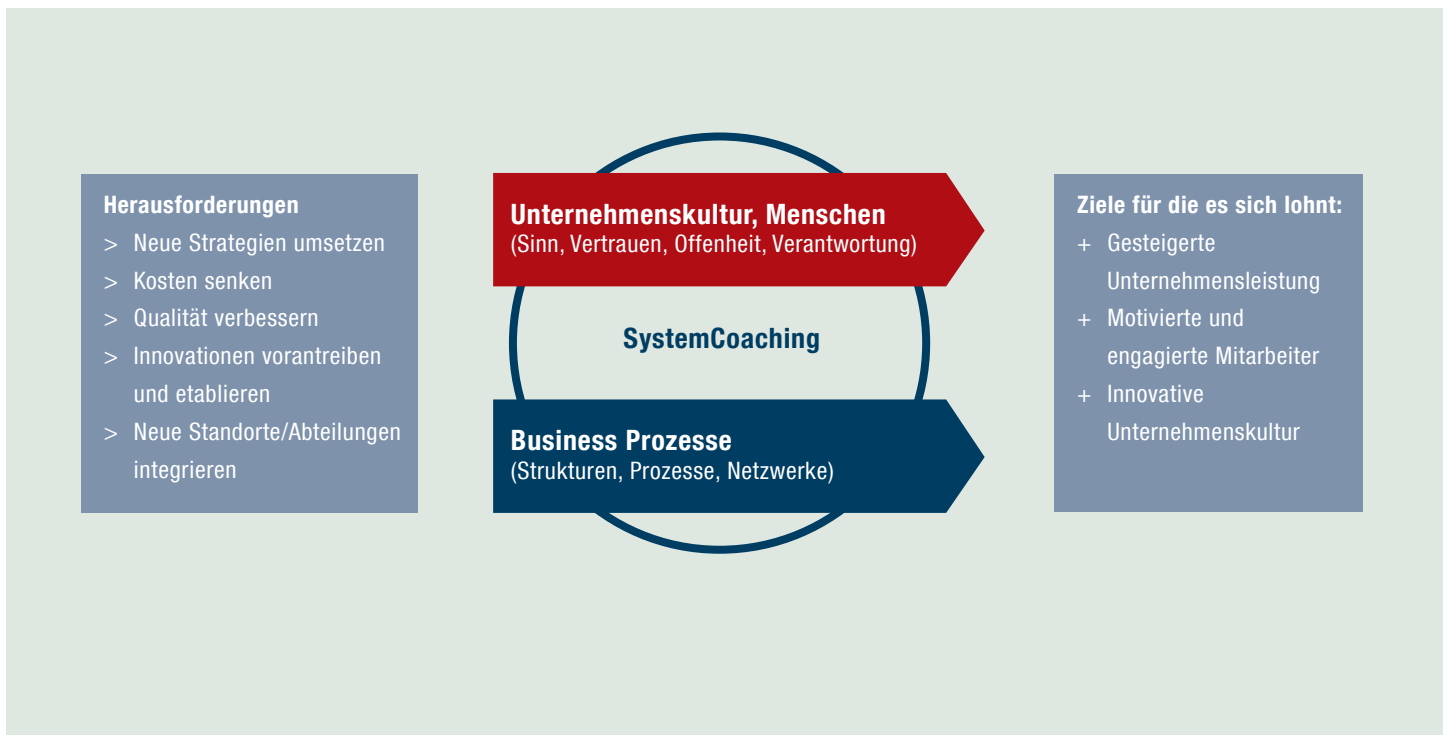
Herausforderungen
> Neue Strategien umsetzen
> Kosten senken
> Qualität verbessern
> Innovationen vorantreiben und etablieren
> Neue Standorte/Abteilungen integrieren

Unternehmenskultur, Menschen
(Sinn, Vertrauen, Offenheit, Verantwortung)

SystemCoaching

Business Prozesse
(Strukturen, Prozesse, Netzwerke)

Ziele für die es sich lohnt:
+ Gesteigerte Unternehmensleistung
+ Motivierte und engagierte Mitarbeiter
+ Innovative Unternehmenskultur